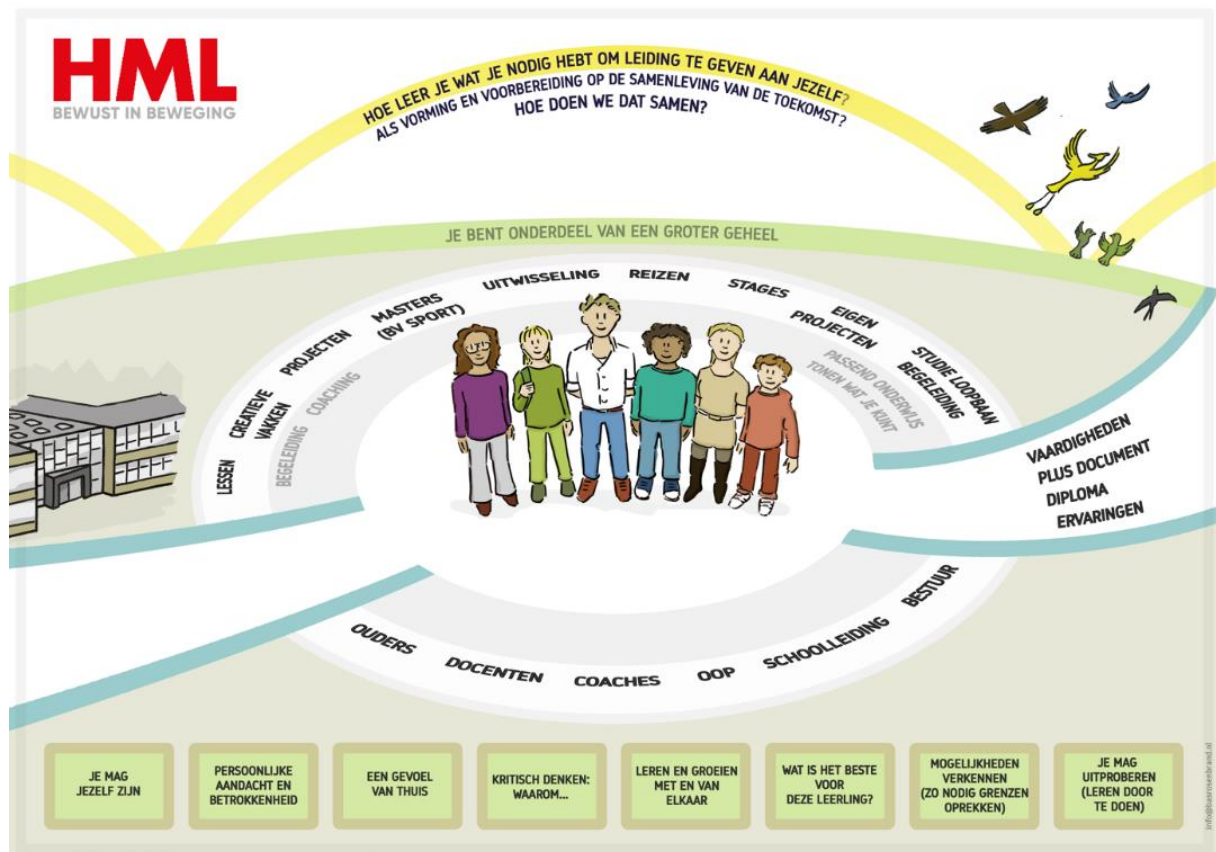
HML
BEWUST IN BEWEGING

HOE LEER JE WAT JE NODIG HEBT OM LEIDING TE GEVEN AAN JEZELF?
ALS VORMING EN VOORBEREIDING OP DE SAMENLEVING VAN DE TOEKOMST?
HOE DOEN WE DAT SAMEN?

JE BENT ONDERDEEL VAN EEN GROTER GEHEEL

LESSEN
CREATIEVE VAKKEN
PROJECTEN
MASTERS (BV SPORT)
UITWISSELING
REIZEN
STAGES
EIGEN PROJECTEN
STUDIE LOOPBAAN BEGELEIDING
BEGELEIDING
COACHING
PASSEND ONDERWIJS
TONEN WAT JE KUNT

VAARDIGHEDEN
PLUS DOCUMENT
DIPLOMA
ERVARINGEN

OUDERS
DOCENTEN
COACHES
OOP
SCHOOLLEIDING
BESTUUR

JE MAG JEZELF ZIJN

PERSOONLIJKE AANDACHT EN BETROKKENHEID

EEN GEVOEL VAN THUIS

KRITISCH DENKEN: WAAROM...

LEREN EN GROEIEN MET EN VAN ELKAAR

WAT IS HET BESTE VOOR DEZE LEERLING?

MOGELIJKHEDEN VERKENNEN (ZO NODIG GRENZEN OPREKKEN)

JE MAG UITPROBEREN (LEREN DOOR TE DOEN)

info@basmeelbrand.nl